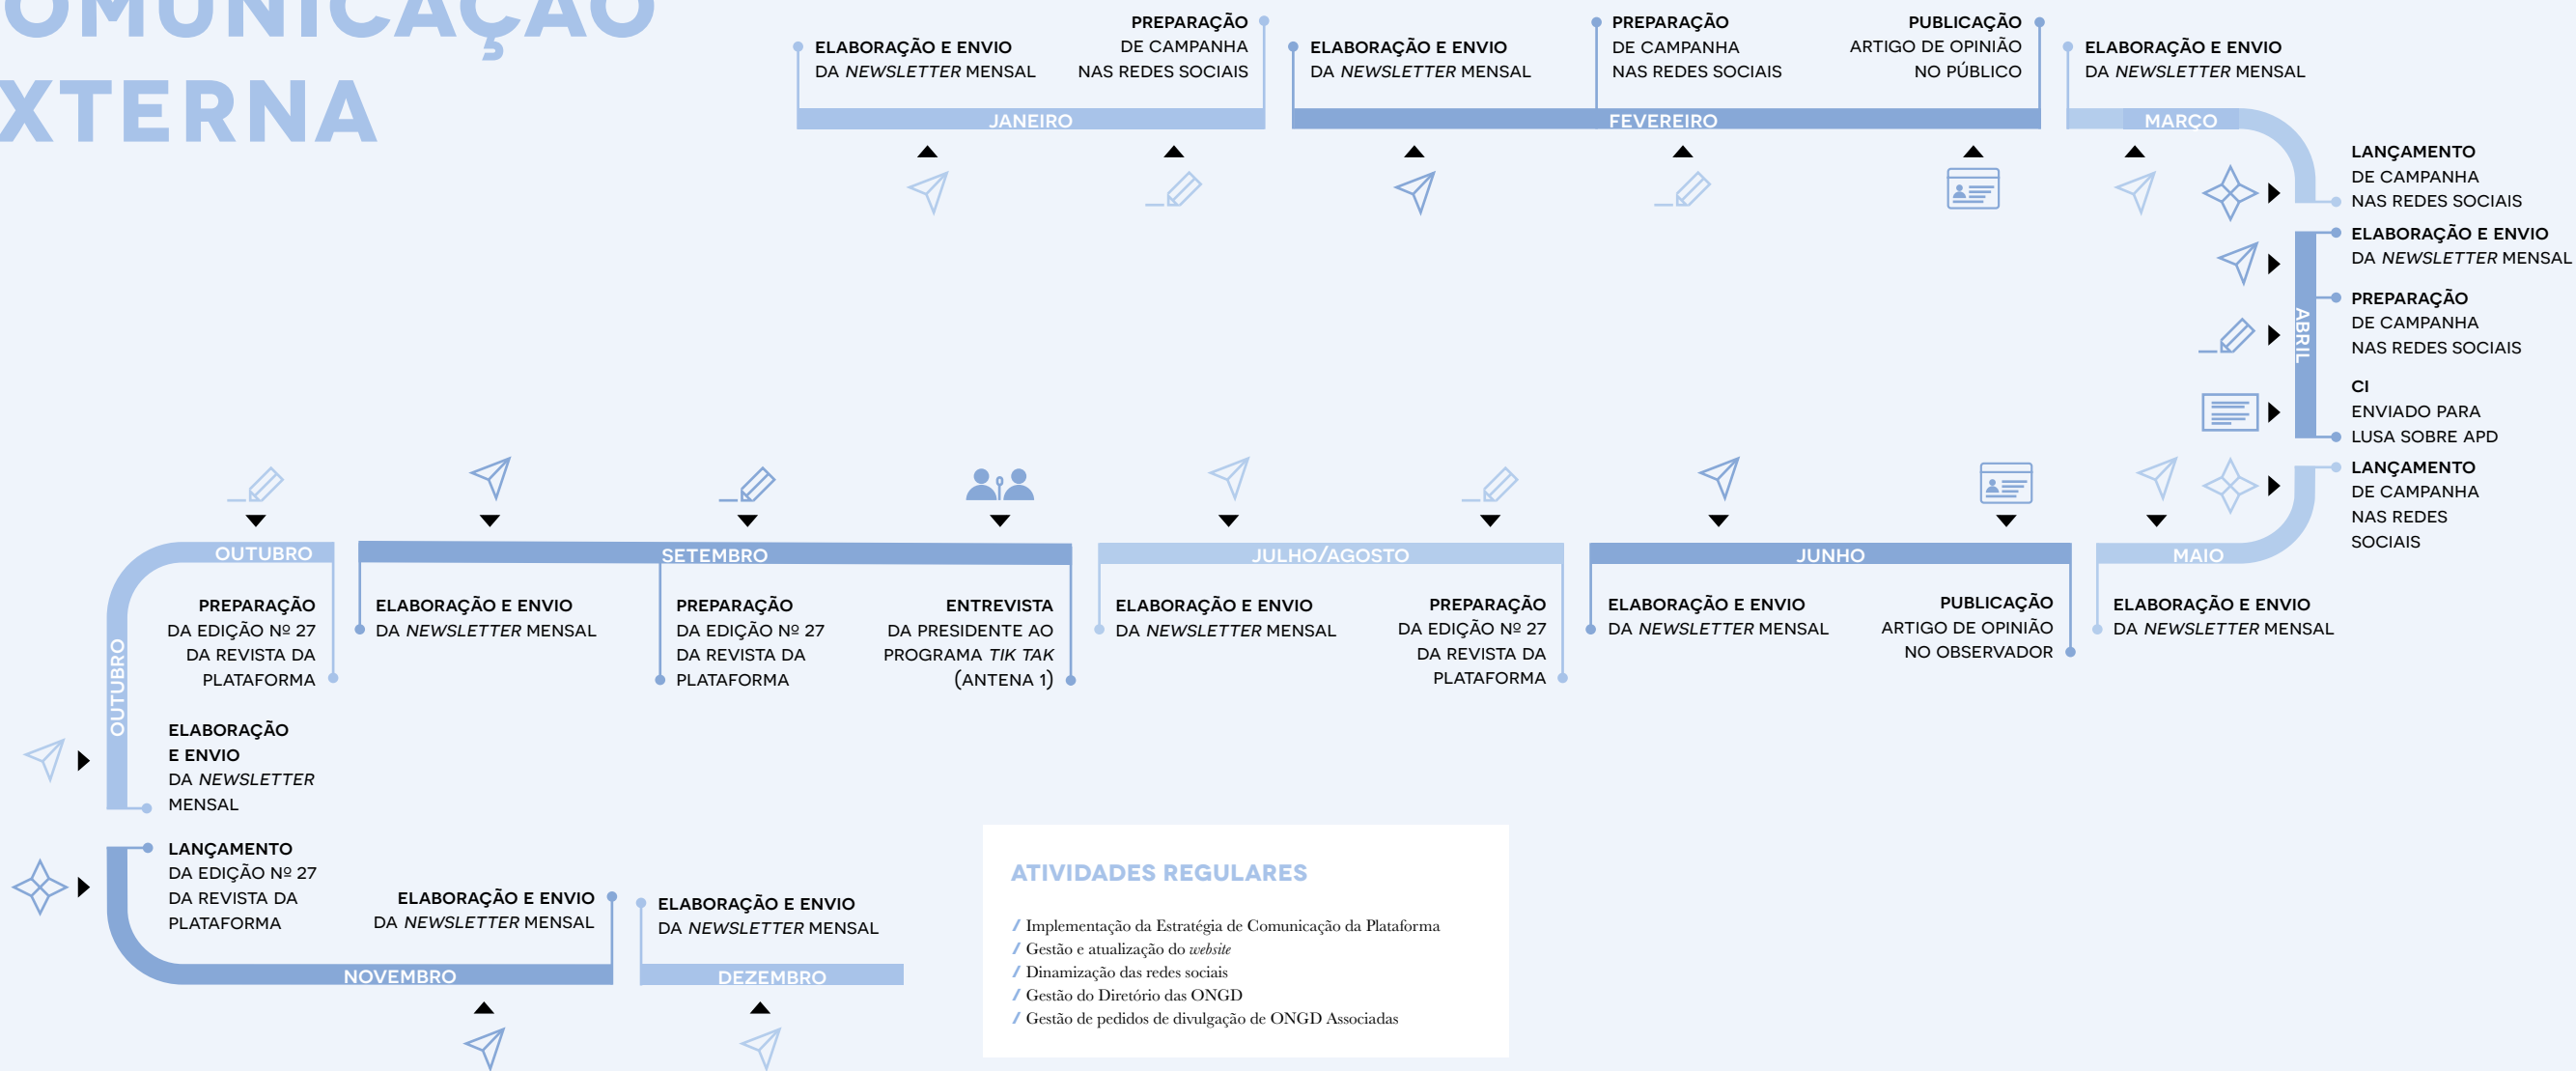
OMUNICAÇÃO
XTERNA

ELABORAÇÃO E ENVIO DA *NEWSLETTER* MENSAL

PREPARAÇÃO DE CAMPANHA NAS REDES SOCIAIS

JANEIRO

ELABORAÇÃO E ENVIO DA *NEWSLETTER* MENSAL

PREPARAÇÃO DE CAMPANHA NAS REDES SOCIAIS

PUBLICAÇÃO ARTIGO DE OPINIÃO NO PÚBLICO

FEVEREIRO

ELABORAÇÃO E ENVIO DA *NEWSLETTER* MENSAL

MARÇO

LANÇAMENTO DE CAMPANHA NAS REDES SOCIAIS

ELABORAÇÃO E ENVIO DA *NEWSLETTER* MENSAL

PREPARAÇÃO DE CAMPANHA NAS REDES SOCIAIS

CI ENVIADO PARA LUSA SOBRE APD

ABRIL

LANÇAMENTO DE CAMPANHA NAS REDES SOCIAIS

MAIO

ELABORAÇÃO E ENVIO DA *NEWSLETTER* MENSAL

JUNHO

ELABORAÇÃO E ENVIO DA *NEWSLETTER* MENSAL

PUBLICAÇÃO ARTIGO DE OPINIÃO NO OBSERVADOR

JULHO/AGOSTO

ELABORAÇÃO E ENVIO DA *NEWSLETTER* MENSAL

PREPARAÇÃO DA EDIÇÃO Nº 27 DA REVISTA DA PLATAFORMA

SETEMBRO

ELABORAÇÃO E ENVIO DA *NEWSLETTER* MENSAL

PREPARAÇÃO DA EDIÇÃO Nº 27 DA REVISTA DA PLATAFORMA

ENTREVISTA DA PRESIDENTE AO PROGRAMA *TIK TAK* (ANTENA 1)

OUTUBRO

PREPARAÇÃO DA EDIÇÃO Nº 27 DA REVISTA DA PLATAFORMA

OUTUBRO

ELABORAÇÃO E ENVIO DA *NEWSLETTER* MENSAL

LANÇAMENTO DA EDIÇÃO Nº 27 DA REVISTA DA PLATAFORMA

ELABORAÇÃO E ENVIO DA *NEWSLETTER* MENSAL

NOVEMBRO

ELABORAÇÃO E ENVIO DA *NEWSLETTER* MENSAL

DEZEMBRO

ATIVIDADES REGULARES

/ Implementação da Estratégia de Comunicação da Plataforma
/ Gestão e atualização do *website*
/ Dinamização das redes sociais
/ Gestão do Diretório das ONGD
/ Gestão de pedidos de divulgação de ONGD Associadas